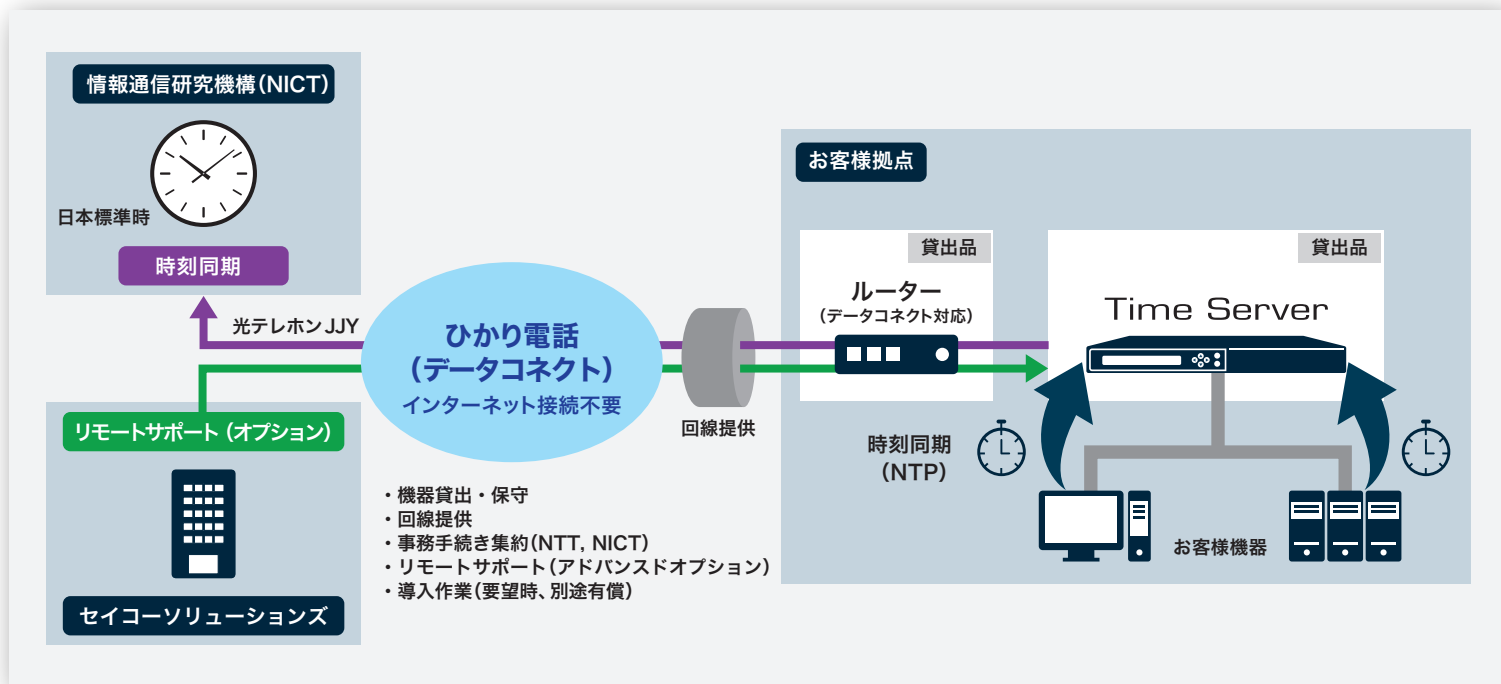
情報通信研究機構(NICT)

日本標準時

時刻同期

光テレホン JJY

ひかり電話
(データコネクト)
インターネット接続不要

回線提供

リモートサポート (オプション)

セイコーソリューションズ

・機器貸出・保守
・回線提供
・事務手続き集約(NTT, NICT)
・リモートサポート(アドバンスドオプション)
・導入作業(要望時、別途有償)

お客様拠点

貸出品

ルーター
(データコネクト対応)

貸出品

Time Server

時刻同期
(NTP)

お客様機器